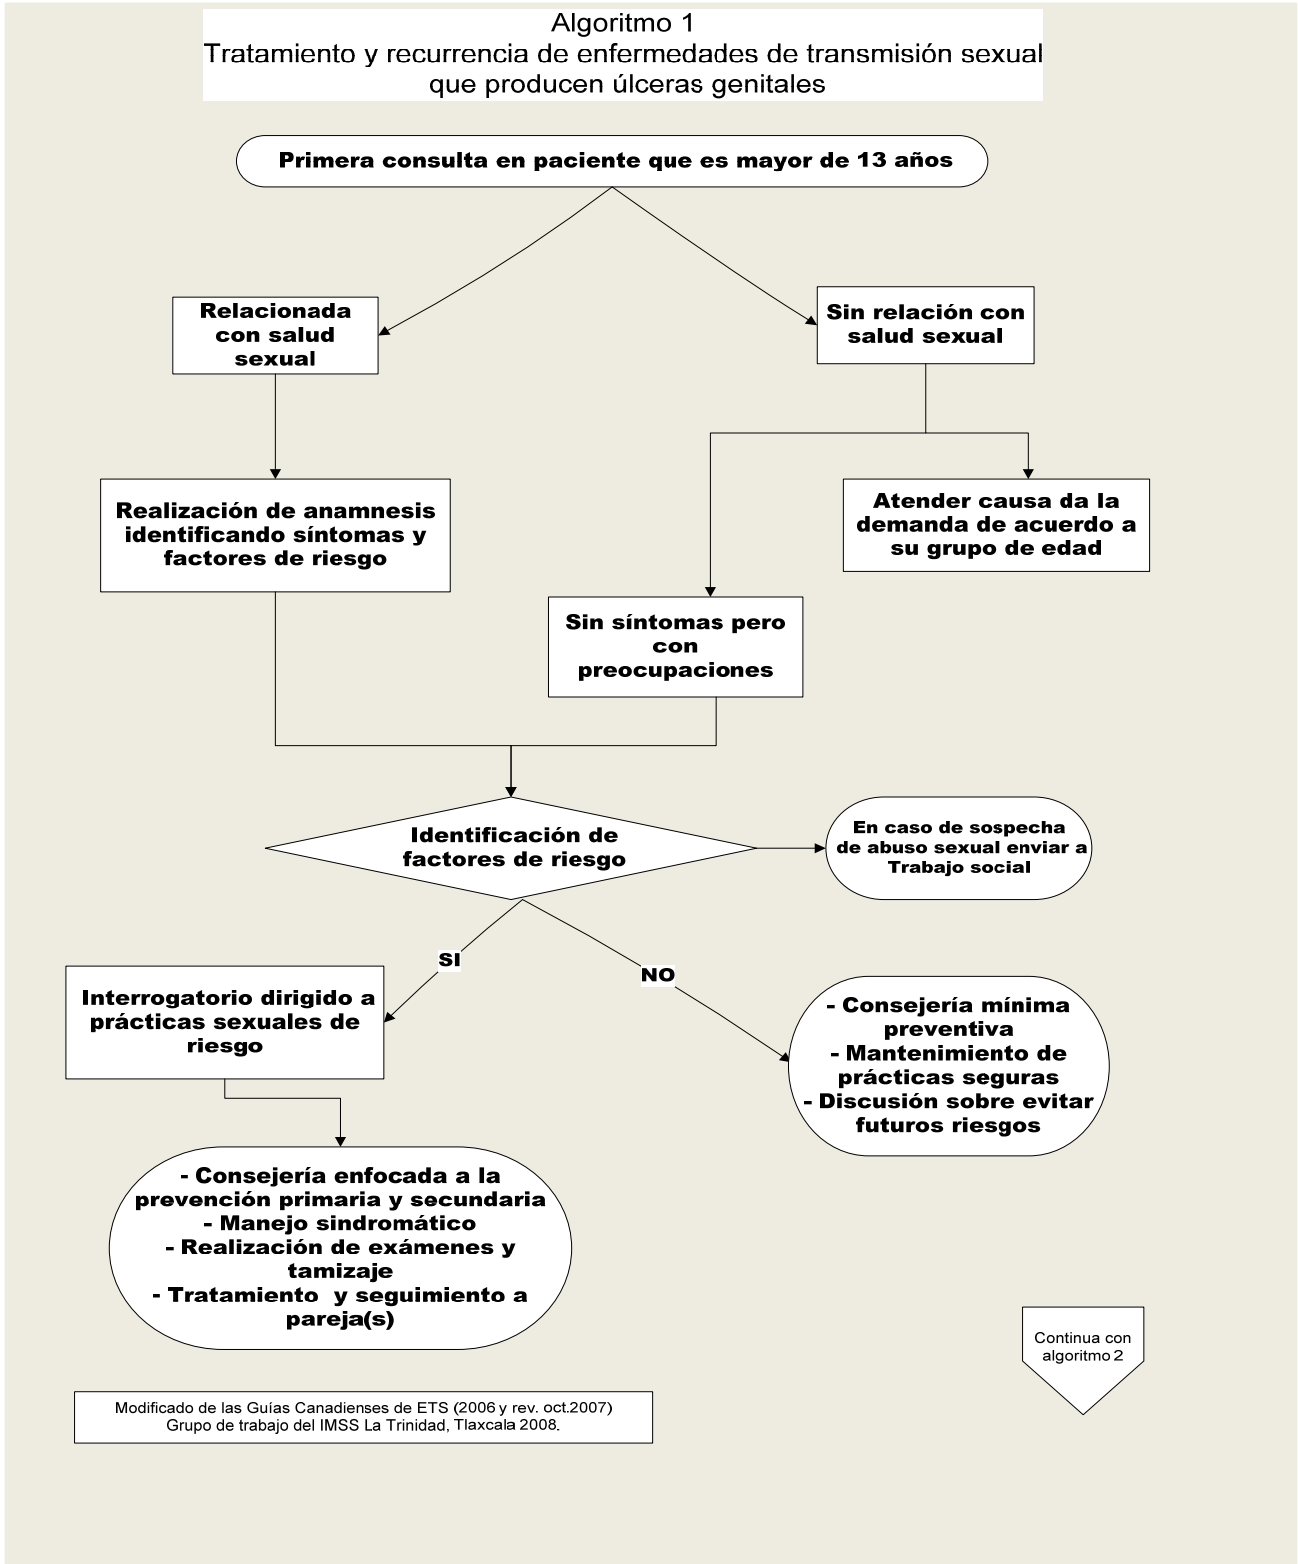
Algoritmo 1
Tratamiento y recurrencia de enfermedades de transmisión sexual que producen úlceras genitales

Primera consulta en paciente que es mayor de 13 años

Relacionada con salud sexual

Sin relación con salud sexual

Realización de anamnesis identificando síntomas y factores de riesgo

Atender causa da la demanda de acuerdo a su grupo de edad

Sin síntomas pero con preocupaciones

Identificación de factores de riesgo

En caso de sospecha de abuso sexual enviar a Trabajo social

SI

NO

Interrogatorio dirigido a prácticas sexuales de riesgo

- Consejería mínima preventiva
- Mantenimiento de prácticas seguras
- Discusión sobre evitar futuros riesgos

- Consejería enfocada a la prevención primaria y secundaria
- Manejo sindromático
- Realización de exámenes y tamizaje
- Tratamiento y seguimiento a pareja(s)

Continua con algoritmo 2

Modificado de las Guías Canadienses de ETS (2006 y rev. oct.2007)
Grupo de trabajo del IMSS La Trinidad, Tlaxcala 2008.